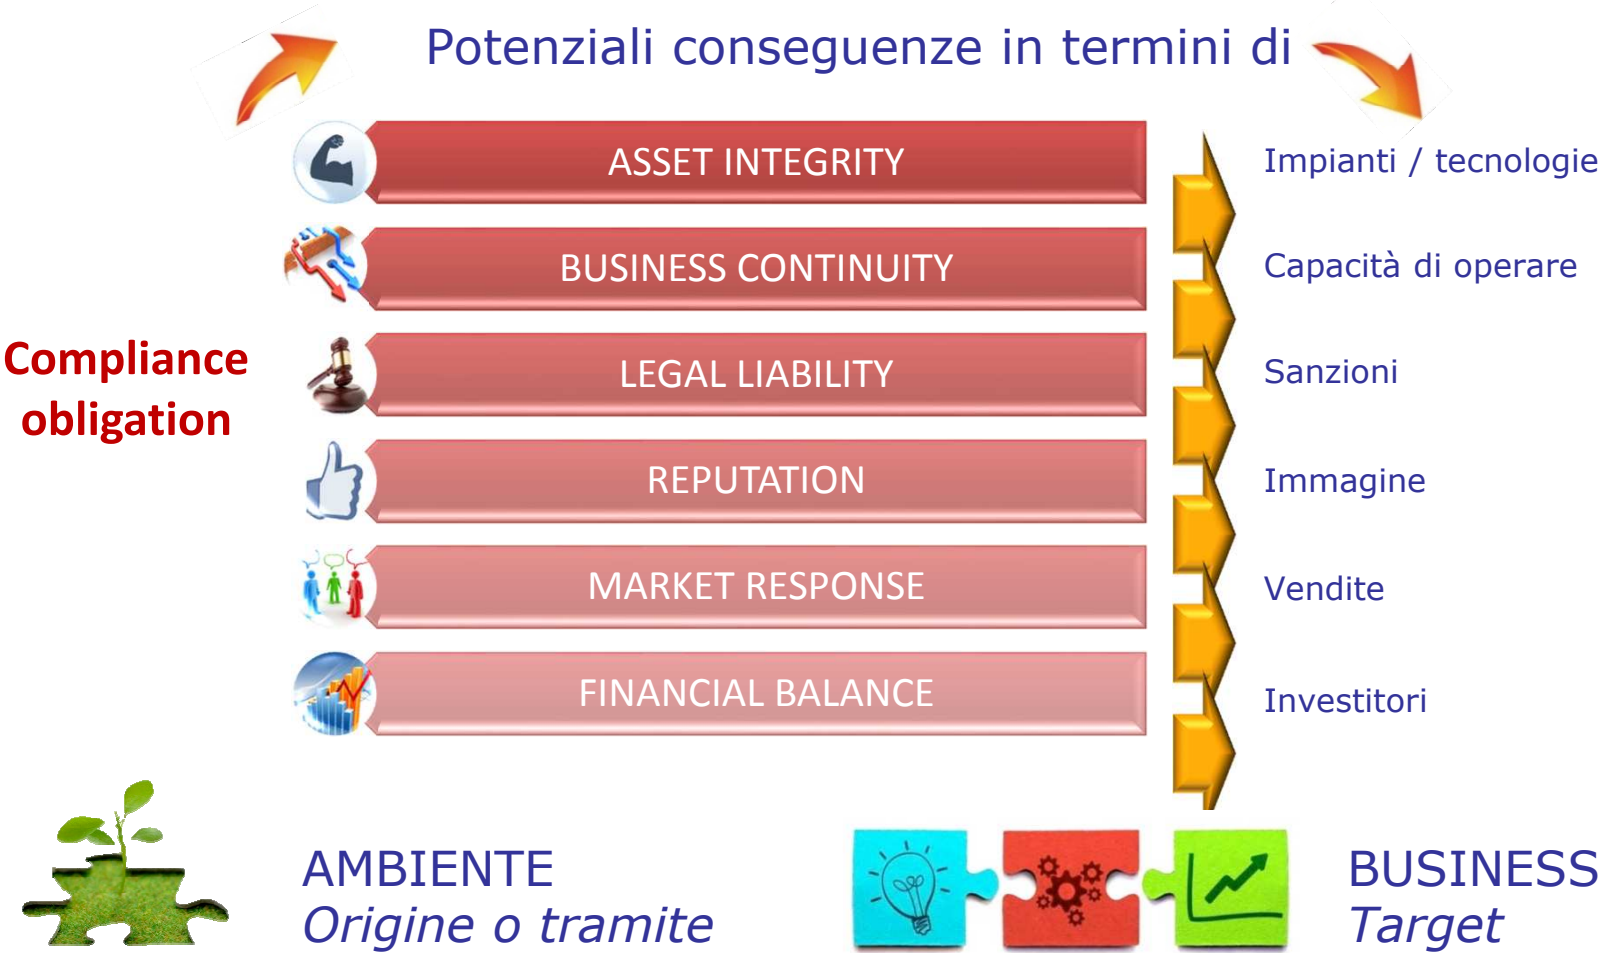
Potenziali conseguenze in termini di

Compliance obligation

ASSET INTEGRITY

BUSINESS CONTINUITY

LEGAL LIABILITY

REPUTATION

MARKET RESPONSE

FINANCIAL BALANCE

Impianti / tecnologie

Capacità di operare

Sanzioni

Immagine

Vendite

Investitori

AMBIENTE
Origine o tramite

BUSINESS
Target